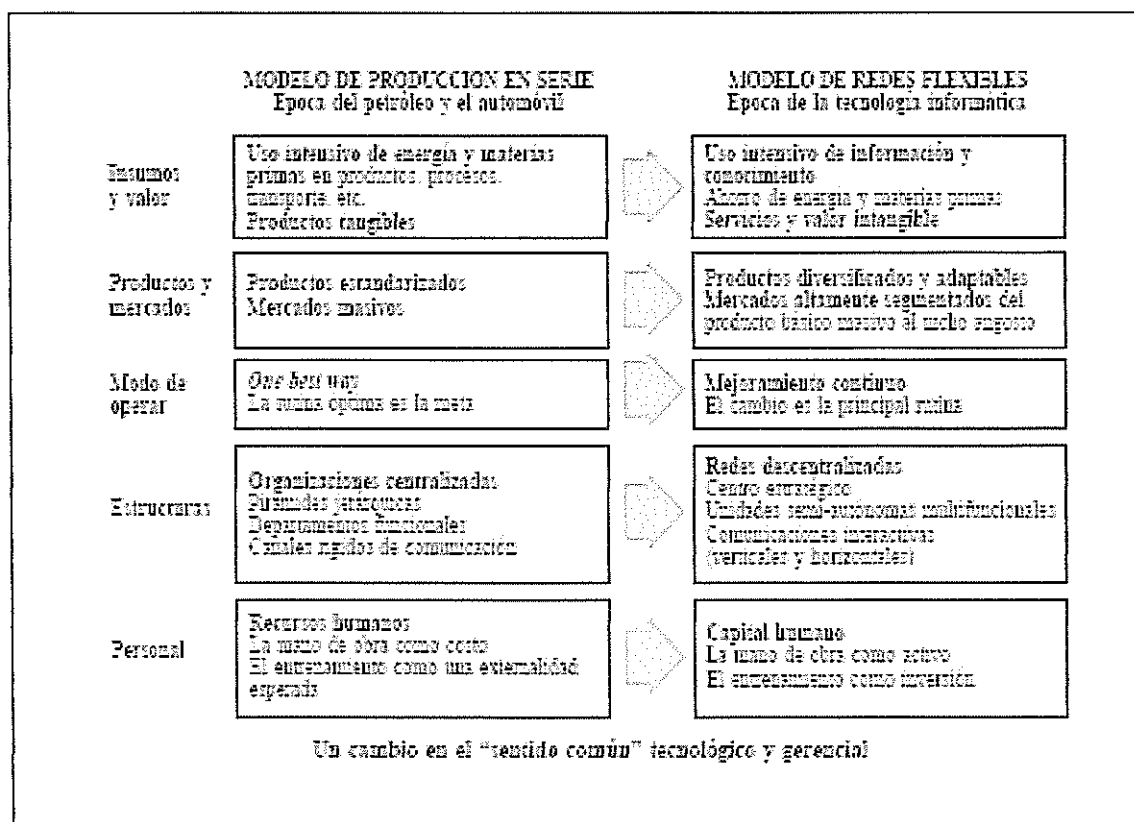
MODELO DE PRODUCCION EN SERIE
Epoca del petróleo y el automóvil

MODELO DE REDES FLEXIBLES
Epoca de la tecnología informática

| | MODELO DE PRODUCCION EN SERIE | MODELO DE REDES FLEXIBLES |
|---|---|---|
| Insumos y valor | Uso intensivo de energía y materias primas en productos, procesos, transporte, etc. Productos tangibles | Uso intensivo de información y conocimiento. Ahorro de energía y materias primas. Servicios y valor intangible |
| Productos y mercados | Productos estandarizados. Mercados masivos | Productos diversificados y adaptables. Mercados altamente segmentados del producto básico masivo al nicho angosto |
| Modo de operar | *One best way*. La rutina óptima es la meta | Mejoramiento continuo. El cambio es la principal rutina |
| Estructuras | Organizaciones centralizadas. Pirámides jerárquicas. Departamentos funcionales. Canales rígidos de comunicación | Redes descentralizadas. Centro estratégico. Unidades semi-autónomas multifuncionales. Comunicaciones interactivas (verticales y horizontales) |
| Personal | Recursos humanos. La mano de obra como costo. El entrenamiento como una externalidad esperada | Capital humano. La mano de obra como activo. El entrenamiento como inversión |

Un cambio en el "sentido común" tecnológico y gerencial